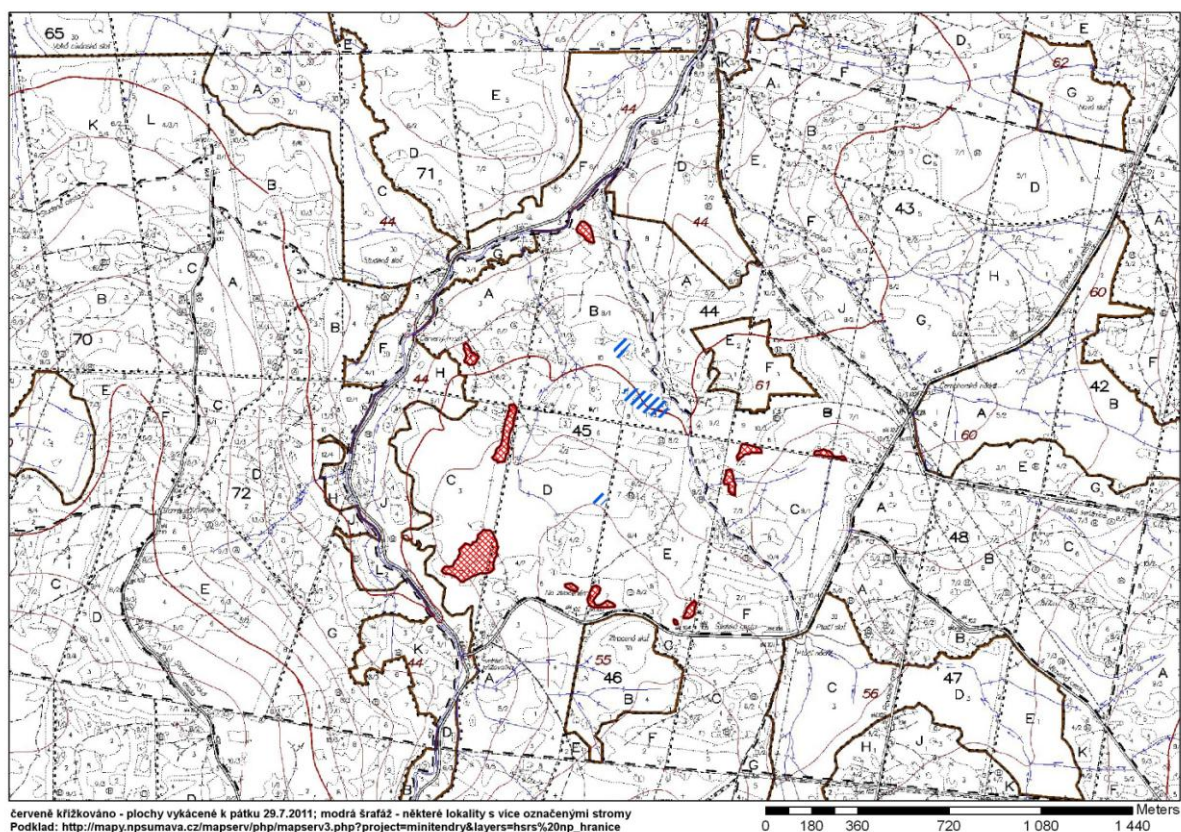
65
E
A
F
E
62
G
K
L
B
D
71
44
E
D
C
D
44
C
B
C
44
43
A
A
B
44
H
60
B
70
F
H
E
F
61
G
42
B
44
B
A
60
E
45
C
D
72
C
E
A
48
J
D
E
B
C
C
D
E
A
B
E
F
C
G
K
44
55
46
C
47
D
A
56
A
B
C
F
H
J
E
K
D
E
G

červeně křížkováno - plochy vykácené k pátku 29.7.2011; modrá šrafáž - některé lokality s více označenými stromy
Podklad: http://mapy.npsumava.cz/mapserv/php/mapserv3.php?project=minitendry&layers=hsrs%20np_hranice

0 180 360 720 1 080 1 440
Meters